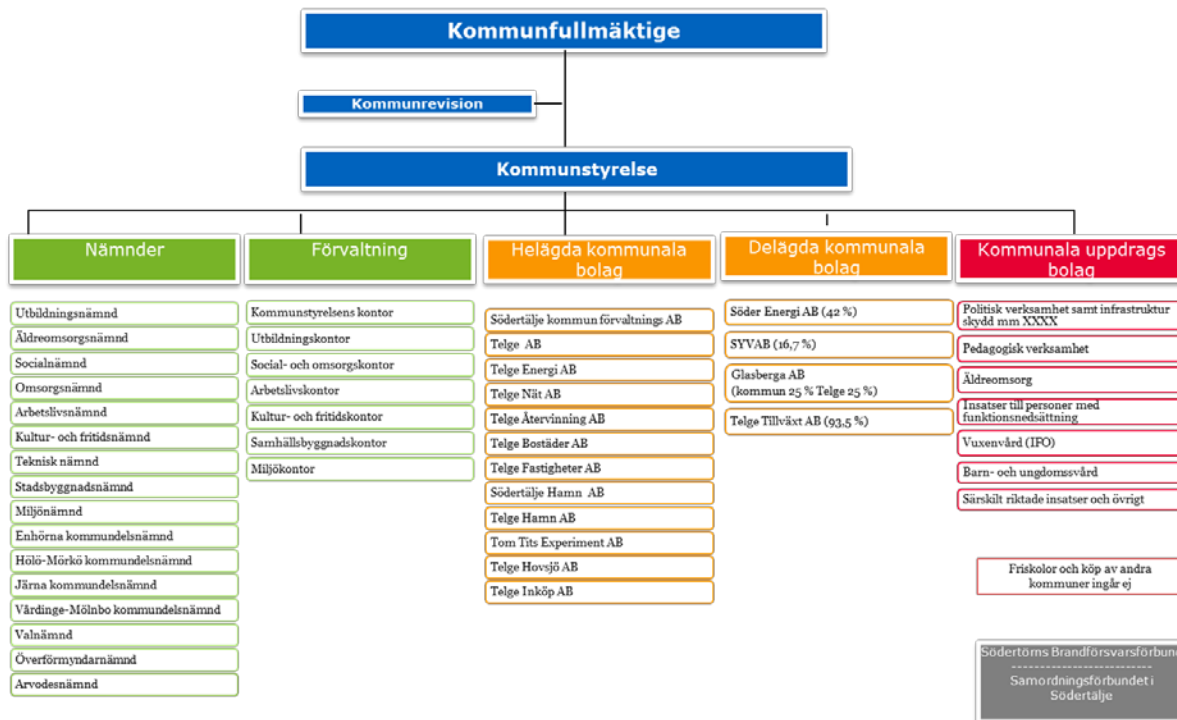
Kommunfullmäktige

Kommunrevision

Kommunstyrelse

Nämnder

Utbildningsnämnd
Äldreomsorgsnämnd
Socialnämnd
Omsorgsnämnd
Arbetslivsnämnd
Kultur- och fritidsnämnd
Teknisk nämnd
Stadsbyggnadsnämnd
Miljönämnd
Enhörna kommundelsnämnd
Hölö-Mörkö kommundelsnämnd
Järna kommundelsnämnd
Vårdinge-Mölnbo kommundelsnämnd
Valnämnd
Överförmyndarnämnd
Arvodesnämnd

Förvaltning

Kommunstyrelsens kontor
Utbildningskontor
Social- och omsorgskontor
Arbetslivskontor
Kultur- och fritidskontor
Samhällsbyggnadskontor
Miljökontor

Helägda kommunala bolag

Södertälje kommun förvaltnings AB
Telge AB
Telge Energi AB
Telge Nät AB
Telge Återvinning AB
Telge Bostäder AB
Telge Fastigheter AB
Södertälje Hamn AB
Telge Hamn AB
Tom Tits Experiment AB
Telge Hovsjö AB
Telge Inköp AB

Delägda kommunala bolag

Söder Energi AB (42 %)
SYVAB (16,7 %)
Glasberga AB (kommun 25 % Telge 25 %)
Telge Tillväxt AB (93,5 %)

Kommunala uppdrags bolag

Politisk verksamhet samt infrastruktur skydd mm XXXX
Pedagogisk verksamhet
Äldreomsorg
Insatser till personer med funktionsnedsättning
Vuxenvård (IFO)
Barn- och ungdomsvård
Särskilt riktade insatser och övrigt

Friskolor och köp av andra kommuner ingår ej

Södertörns Brandförsvarsförbund
-------------------------
Samordningsförbundet i Södertälje